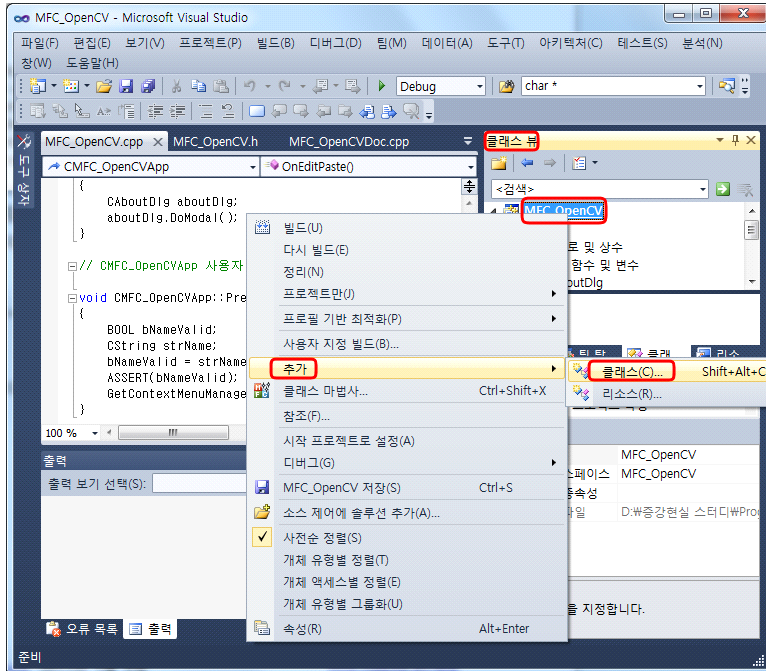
MFC_OpenCV - Microsoft Visual Studio

파일(F) 편집(E) 보기(V) 프로젝트(P) 빌드(B) 디버그(D) 팀(M) 데이터(A) 도구(T) 아키텍처(C) 테스트(S) 분석(N) 창(W) 도움말(H)

Debug
char *

MFC_OpenCV.cpp ✕ MFC_OpenCV.h MFC_OpenCVDoc.cpp

CMFC_OpenCVApp
OnEditPaste()

{
CAboutDlg aboutDlg;
aboutDlg.DoModal();
}

// CMFC_OpenCVApp 사용자

void CMFC_OpenCVApp::Pre
{
BOOL bNameValid;
CString strName;
bNameValid = strName
ASSERT(bNameValid);
GetContextMenuManage
}

100 %

출력
출력 보기 선택(S):

오류 목록 출력

준비

도구 상자

클래스 뷰
<검색>
MFC_OpenCV
로 및 상수
함수 및 변수
outDlg

클래스(C)... Shift+Alt+C
리소스(R)...

MFC_OpenCV
스페이스 MFC_OpenCV
통속성
파일 D:₩증강현실 스터디₩Prog
를 지정합니다.

빌드(U)
다시 빌드(E)
정리(N)
프로젝트만(J)
프로필 기반 최적화(P)
사용자 지정 빌드(B)...
추가
클래스 마법사... Ctrl+Shift+X
참조(F)...
시작 프로젝트로 설정(A)
디버그(G)
MFC_OpenCV 저장(S) Ctrl+S
소스 제어에 솔루션 추가(A)...
사전순 정렬(S)
개체 유형별 정렬(T)
개체 액세스별 정렬(E)
개체 유형별 그룹화(U)
속성(R) Alt+Enter